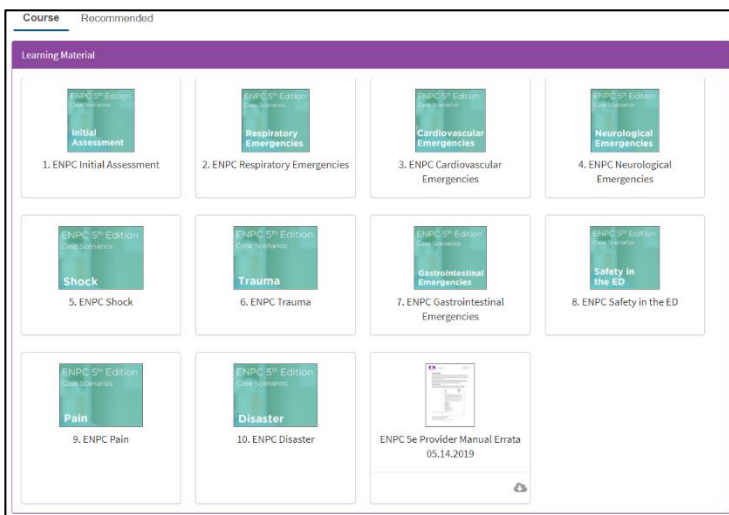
Course Recommended

Learning Material

ENPC 5th Edition
Case Scenarios
Initial Assessment
1. ENPC Initial Assessment

ENPC 5th Edition
Case Scenarios
Respiratory Emergencies
2. ENPC Respiratory Emergencies

ENPC 5th Edition
Case Scenarios
Cardiovascular Emergencies
3. ENPC Cardiovascular Emergencies

ENPC 5th Edition
Case Scenarios
Neurological Emergencies
4. ENPC Neurological Emergencies

ENPC 5th Edition
Case Scenarios
Shock
5. ENPC Shock

ENPC 5th Edition
Case Scenarios
Trauma
6. ENPC Trauma

ENPC 5th Edition
Case Scenarios
Gastrointestinal Emergencies
7. ENPC Gastrointestinal Emergencies

ENPC 5th Edition
Case Scenarios
Safety in the ED
8. ENPC Safety in the ED

ENPC 5th Edition
Case Scenarios
Pain
9. ENPC Pain

ENPC 5th Edition
Case Scenarios
Disaster
10. ENPC Disaster

ENPC 5e Provider Manual Errata 05.14.2019